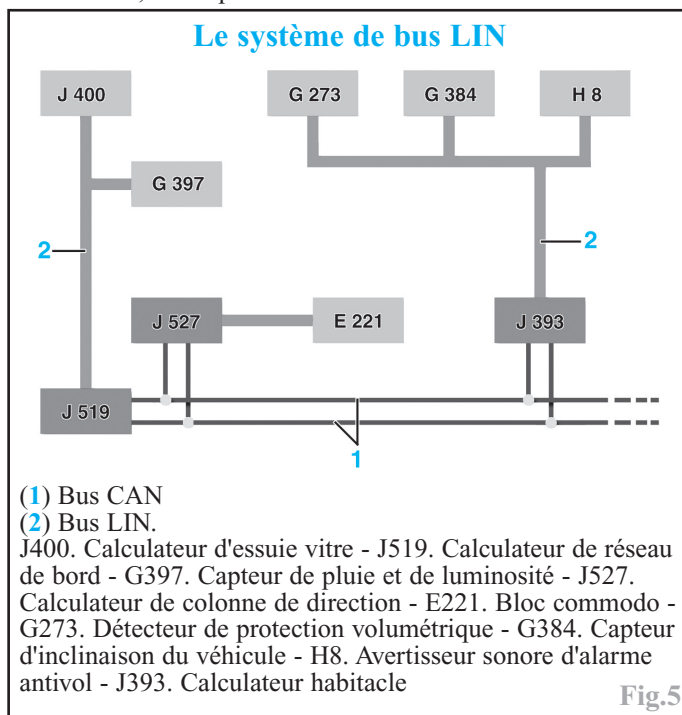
Le système de bus LIN

J 400

G 273

G 384

H 8

G 397

2

2

J 527

E 221

J 393

J 519

1

(1) Bus CAN
(2) Bus LIN.
J400. Calculateur d'essuie vitre - J519. Calculateur de réseau de bord - G397. Capteur de pluie et de luminosité - J527. Calculateur de colonne de direction - E221. Bloc commodo - G273. Détecteur de protection volumétrique - G384. Capteur d'inclinaison du véhicule - H8. Avertisseur sonore d'alarme antivol - J393. Calculateur habitacle

Fig.5